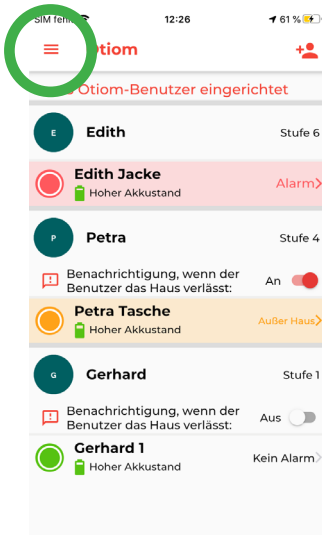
SIM fehlt 12:26 61 %

otiom

Otiom-Benutzer eingerichtet

E Edith Stufe 6

Edith Jacke
Hoher Akkustand
Alarm

P Petra Stufe 4

Benachrichtigung, wenn der Benutzer das Haus verlässt: An

Petra Tasche
Hoher Akkustand
Außer Haus

G Gerhard Stufe 1

Benachrichtigung, wenn der Benutzer das Haus verlässt: Aus

Gerhard 1
Hoher Akkustand
Kein Alarm